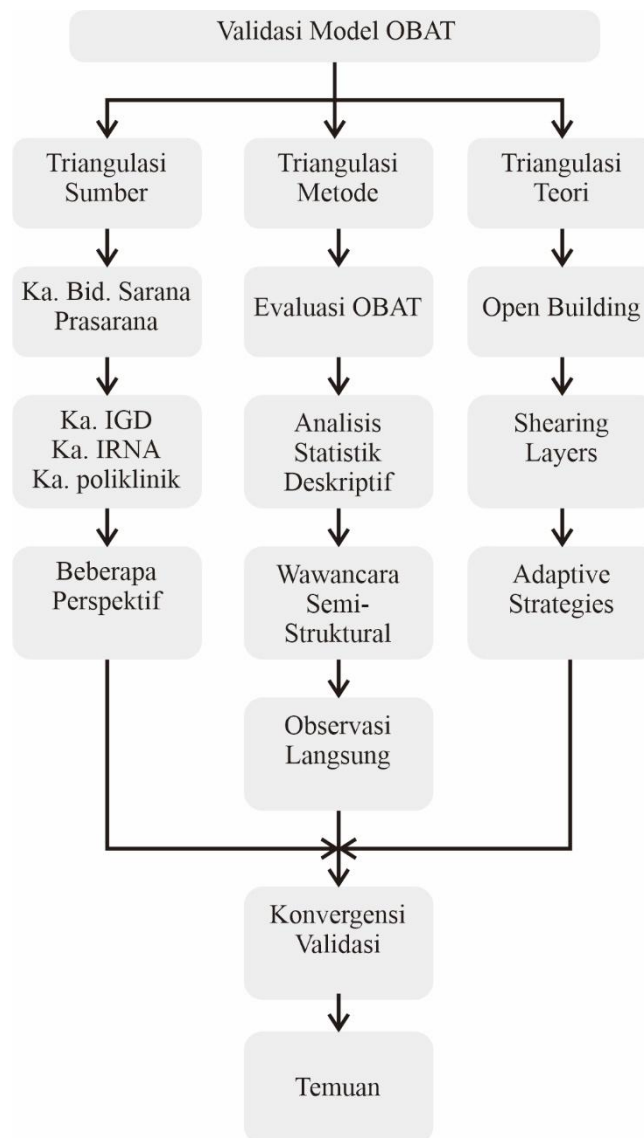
Validasi Model OBAT

Triangulasi Sumber

Ka. Bid. Sarana Prasarana

Ka. IGD
Ka. IRNA
Ka. poliklinik

Beberapa Perspektif

Triangulasi Metode

Evaluasi OBAT

Analisis Statistik Deskriptif

Wawancara Semi-Struktural

Observasi Langsung

Triangulasi Teori

Open Building

Shearing Layers

Adaptive Strategies

Konvergensi Validasi

Temuan